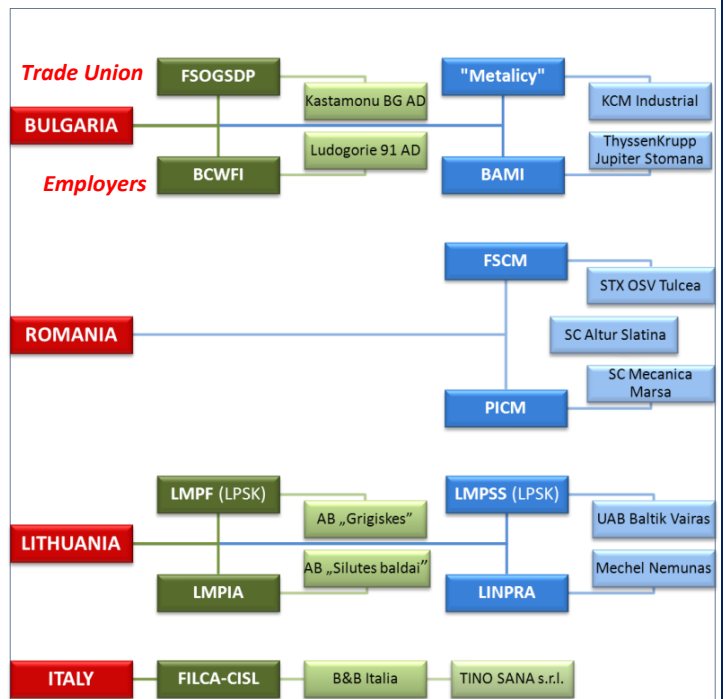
Trade Union
FSOGSDP
Kastamonu BG AD
"Metalicy"
KCM Industrial
BULGARIA
Ludogorie 91 AD
ThyssenKrupp Jupiter Stomana
Employers
BCWFI
BAMI

FSCM
STX OSV Tulcea
ROMANIA
SC Altur Slatina
SC Mecanica Marsa
PICM

LMPF (LPSK)
AB „Grigiskes"
LMPSS (LPSK)
UAB Baltik Vairas
LITHUANIA
AB „Silutes baldai"
Mechel Nemunas
LMPIA
LINPRA

ITALY
FILCA-CISL
B&B Italia
TINO SANA s.r.l.